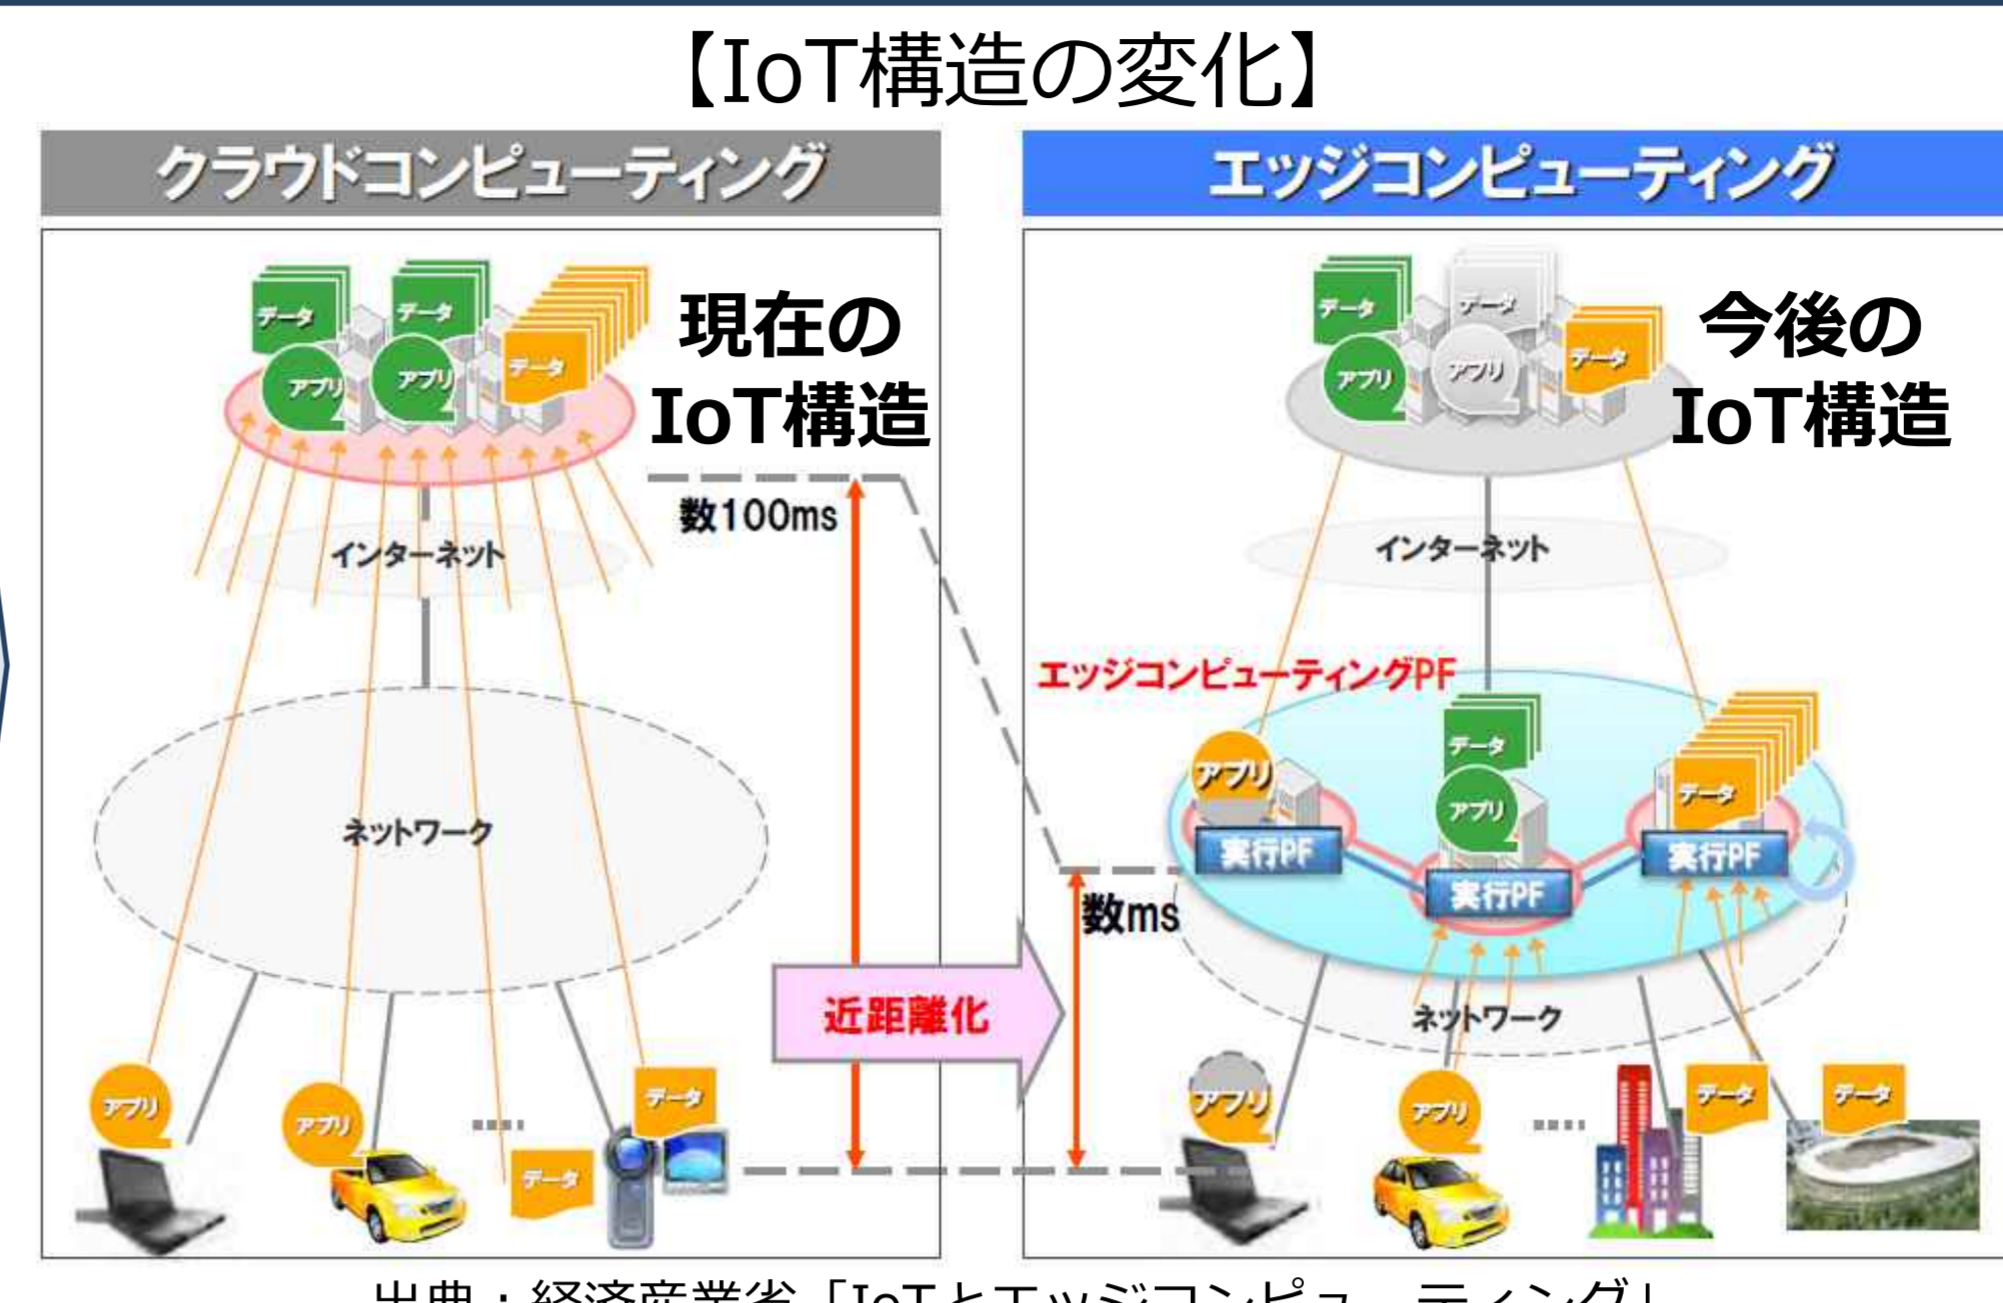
【IoT構造の変化】

クラウドコンピューティング

エッジコンピューティング

データ データ アプリ アプリ データ

現在の IoT構造

インターネット

数100ms

ネットワーク

アプリ アプリ ..... データ データ

近距離化

データ データ アプリ アプリ データ

今後の IoT構造

インターネット

エッジコンピューティングPF

アプリ データ アプリ データ

実行PF 実行PF 実行PF

数ms

ネットワーク

アプリ アプリ ..... データ データ

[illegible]